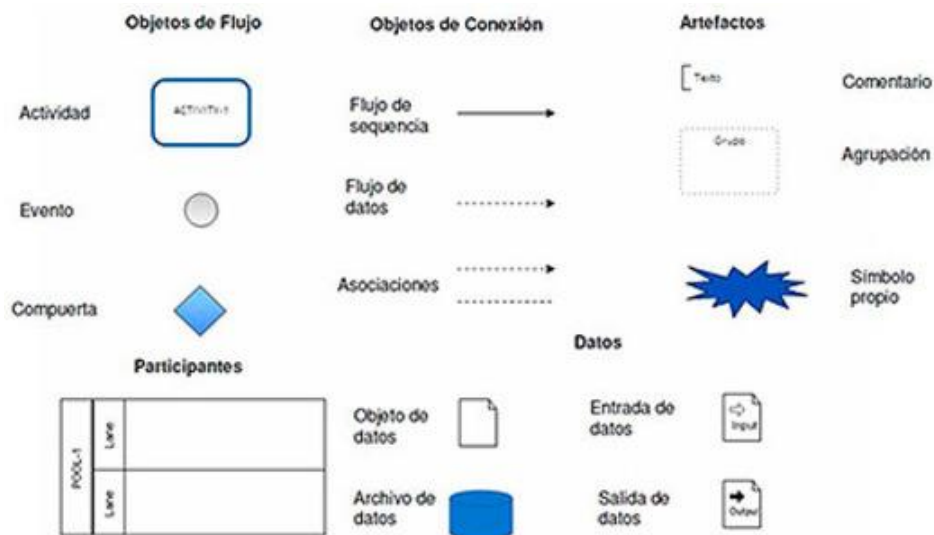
Objetos de Flujo

Actividad

ACTIVITY-1

Evento

Compuerta

Objetos de Conexión

Flujo de sequencia

Flujo de datos

Asociaciones

Artefactos

Texto

Comentario

Grupo

Agrupación

Símbolo propio

Participantes

POOL-1

Lane

Lane

Datos

Objeto de datos

Archivo de datos

Entrada de datos

Input

Salida de datos

Output